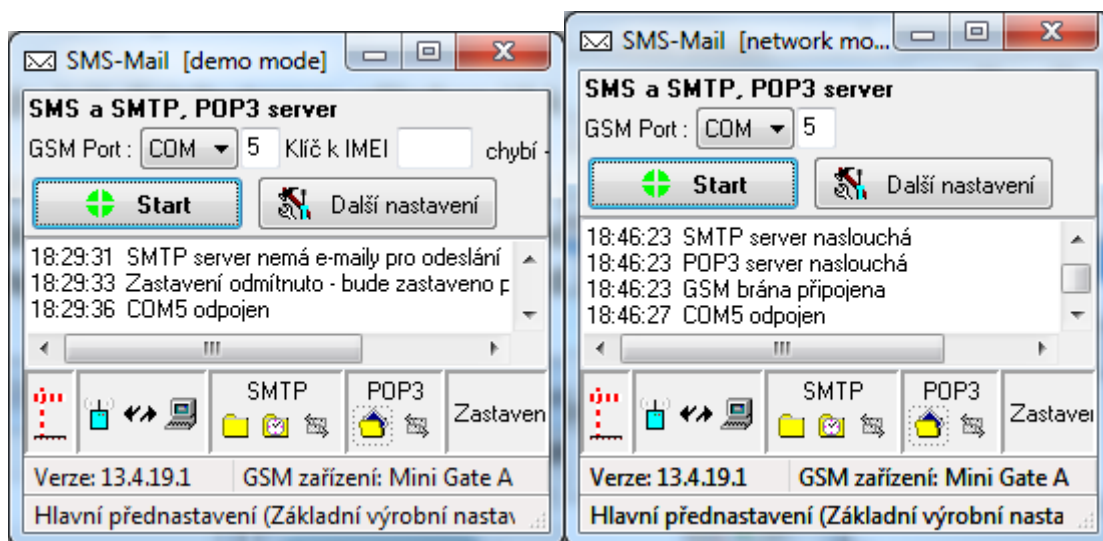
SMS-Mail [demo mode]

SMS a SMTP, POP3 server

GSM Port : COM 5 Klíč k IMEI chybí

Start

Další nastavení

18:29:31 SMTP server nemá e-maily pro odeslání
18:29:33 Zastavení odmítnuto - bude zastaveno p
18:29:36 COM5 odpojen

SMTP

POP3

Zastaven

Verze: 13.4.19.1

GSM zařízení: Mini Gate A

Hlavní přednastavení (Základní výrobní nastav

SMS-Mail [network mo...

SMS a SMTP, POP3 server

GSM Port : COM 5

Start

Další nastavení

18:46:23 SMTP server naslouchá
18:46:23 POP3 server naslouchá
18:46:23 GSM brána připojena
18:46:27 COM5 odpojen

SMTP

POP3

Zastavei

Verze: 13.4.19.1

GSM zařízení: Mini Gate A

Hlavní přednastavení (Základní výrobní nasta